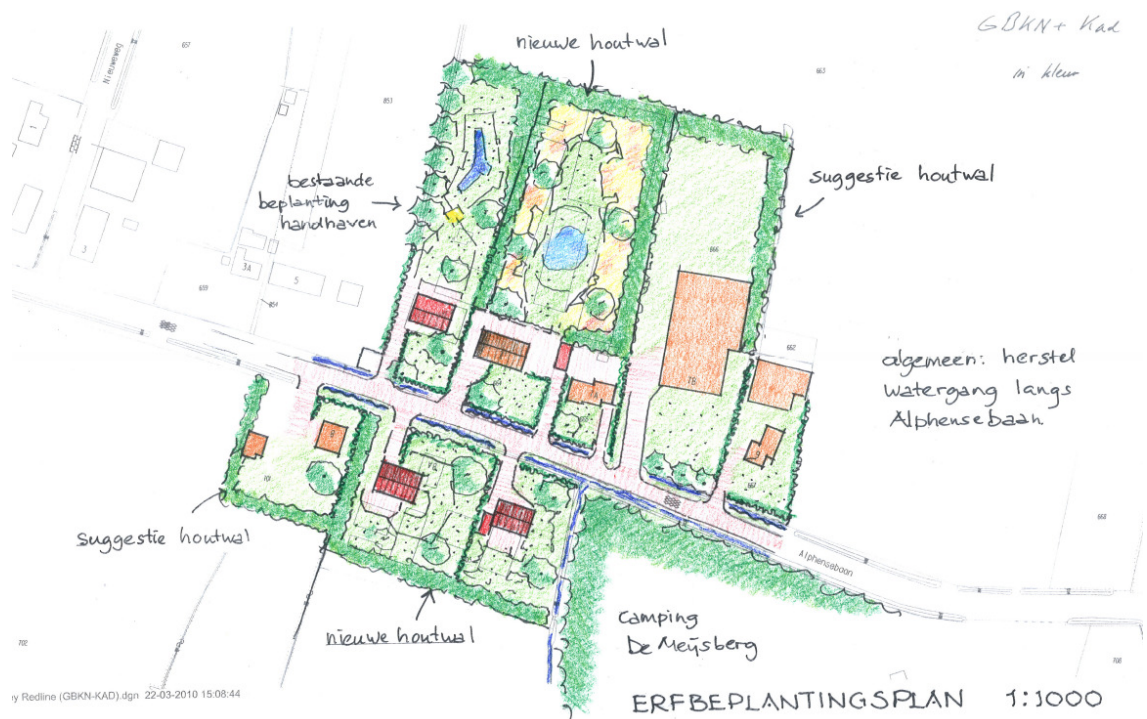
GBKN + Kad

in kleur

nieuwe houtwal

bestaande beplanting handhaven

suggestie houtwal

algemeen: herstel watergang langs Alphensebaan

suggestie houtwal

nieuwe houtwal

Camping De Meysberg

Alphensebaan

657

653

663

659

654

666

662

5

34

5

75

101

107

702

708

668

y Redline (GBKN-KAD).dgn 22-03-2010 15:08:44

ERFBEPLANTINGSPLAN 1:1000